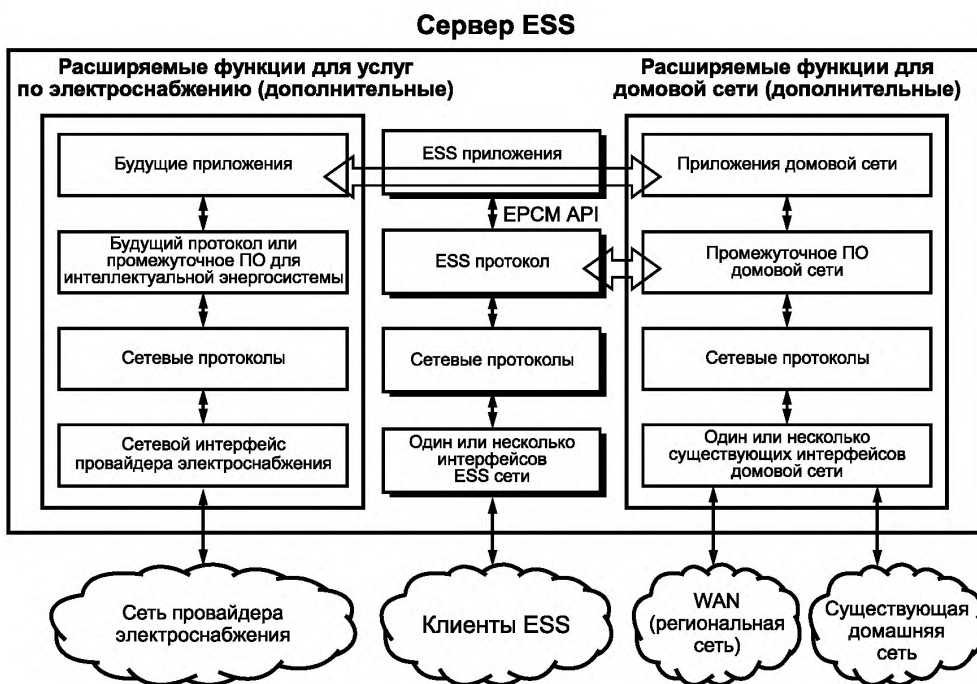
Сервер ESS

Расширяемые функции для услуг по электроснабжению (дополнительные)

Будущие приложения

Будущий протокол или промежуточное ПО для интеллектуальной энергосистемы

Сетевые протоколы

Сетевой интерфейс провайдера электроснабжения

ESS приложения

EPCM API

ESS протокол

Сетевые протоколы

Один или несколько интерфейсов ESS сети

Расширяемые функции для домовой сети (дополнительные)

Приложения домовой сети

Промежуточное ПО домовой сети

Сетевые протоколы

Один или несколько существующих интерфейсов домовой сети

Сеть провайдера электроснабжения

Клиенты ESS

WAN (региональная сеть)

Существующая домашняя сеть